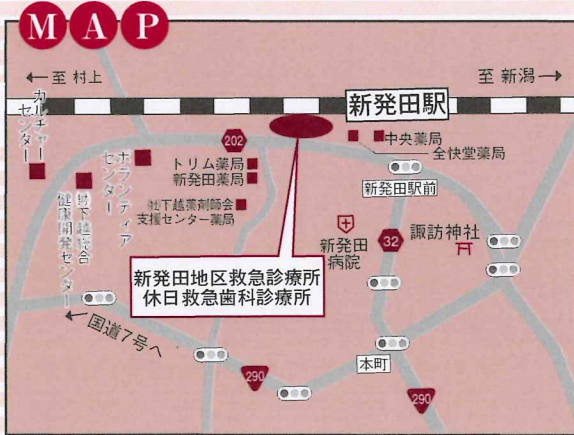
MAP

← 至 村上

至 新潟 →

新発田駅

カルチャーセンター

ボランティアセンター

202

中央薬局

全快堂薬局

トリム薬局

新発田薬局

新発田駅前

社下越薬剤師会支援センター薬局

諏訪神社

新発田病院

32

地下越総合健康開発センター

新発田地区救急診療所
休日救急歯科診療所

← 国道7号へ

木町

290

290